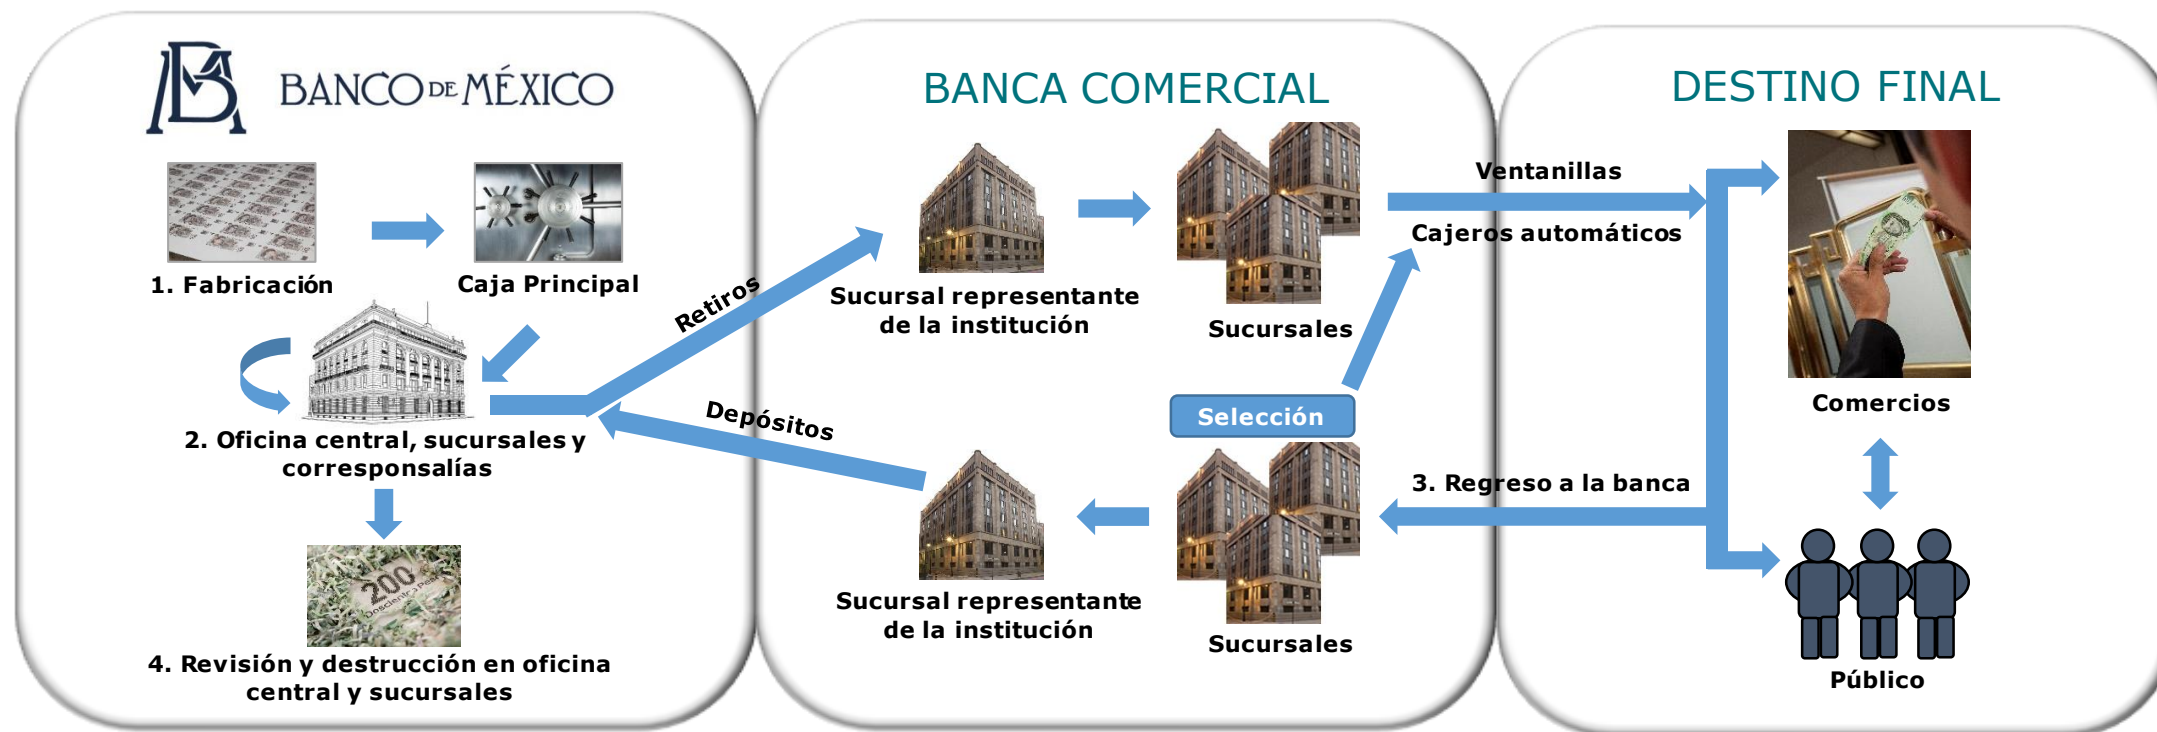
BANCO DE MÉXICO

1. Fabricación

Caja Principal

2. Oficina central, sucursales y corresponsalías

4. Revisión y destrucción en oficina central y sucursales

Retiros

Depósitos

BANCA COMERCIAL

Sucursal representante de la institución

Sucursales

Selección

Sucursal representante de la institución

Sucursales

DESTINO FINAL

Ventanillas

Cajeros automáticos

3. Regreso a la banca

Comercios

Público